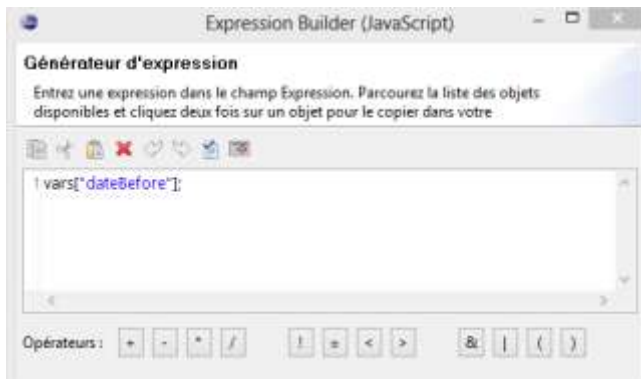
Expression Builder (JavaScript)

Générateur d'expression

Entrez une expression dans le champ Expression. Parcourez la liste des objets disponibles et cliquez deux fois sur un objet pour le copier dans votre

1 vars["dateBefore"];

Opérateurs : + - * / ! = < > & | ( )